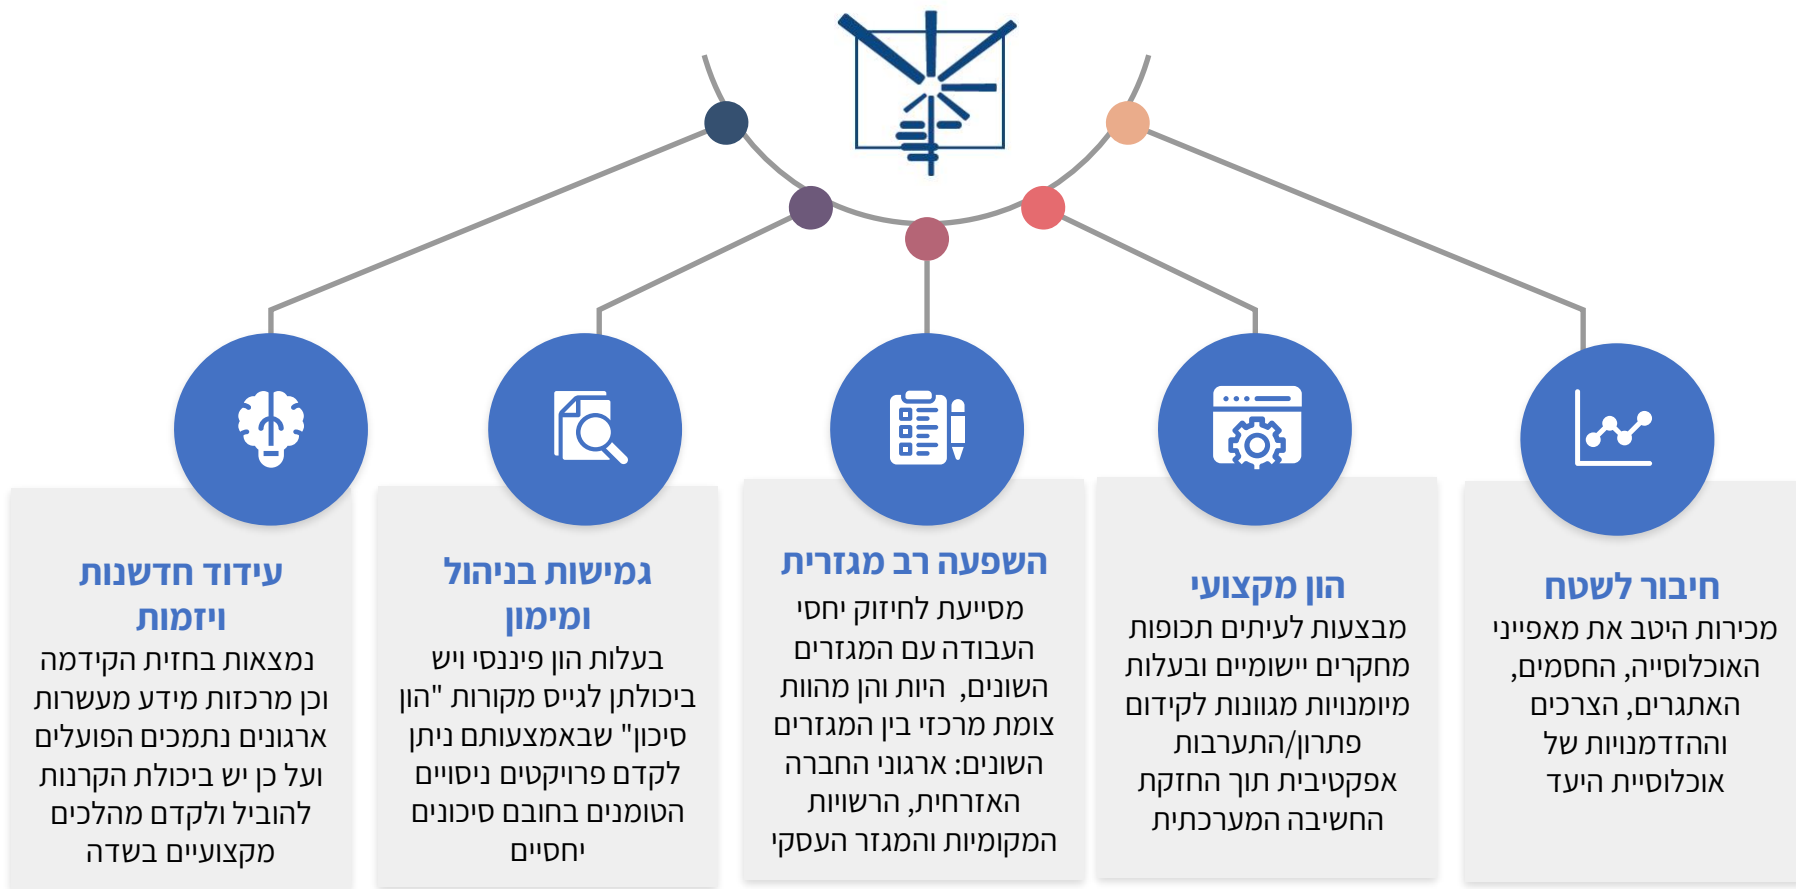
חיבור לשטח
מכירות היטב את מאפייני האוכלוסייה, החסמים, האתגרים, הצרכים וההזדמנויות של אוכלוסיית היעד

הון מקצועי
מבצעות לעיתים תכופות מחקרים יישומיים ובעלות מיומנויות מגוונות לקידום פתרון/התערבות אפקטיבית תוך החזקת החשיבה המערכתית

השפעה רב מגזרית
מסייעת לחיזוק יחסי העבודה עם המגזרים השונים, היות והן מהוות צומת מרכזי בין המגזרים השונים: ארגוני החברה האזרחית, הרשויות המקומיות והמגזר העסקי

גמישות בניהול ומימון
בעלות הון פיננסי ויש ביכולתן לגייס מקורות "הון סיכון" שבאמצעותם ניתן לקדם פרויקטים ניסויים הטומנים בחובם סיכונים יחסיים

עידוד חדשנות ויזמות
נמצאות בחזית הקידמה וכן מרכזות מידע מעשרות ארגונים נתמכים הפועלים ועל כן יש ביכולתן להוביל ולקדם מהלכים מקצועיים בשדה